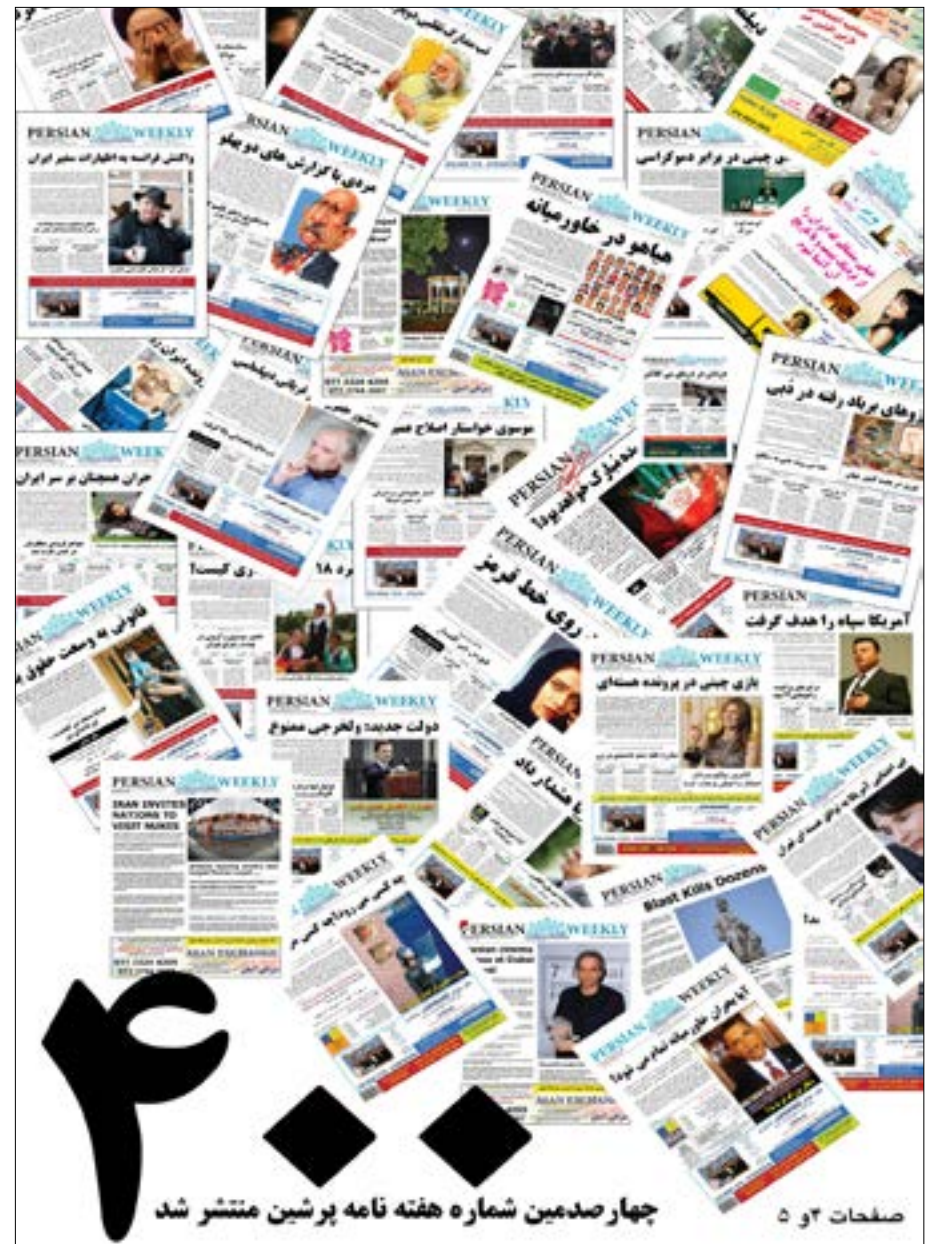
PERSIAN WEEKLY
واکنش فرانسه به اظهارات سفیر ایران

PERSIAN WEEKLY
مردی با گرایش های دیپلماتیک

PERSIAN WEEKLY
هیاهو در خاورمیانه

PERSIAN WEEKLY
جنگ جینی در برابر دموکراسی

PERSIAN WEEKLY
پولهای بر باد رفته در دبی

موسوی خواستار اصلاح مسیر

بحران همجنسان در سر ایران

PERSIAN WEEKLY
روی خط قرمز

PERSIAN WEEKLY
بازی چینی در پرونده هسته‌ای

آمریکا سپاه را هدف گرفت

PERSIAN WEEKLY
قانونی به وسعت حقوق بشر

PERSIAN WEEKLY
دولت جدید: ولخرجی ممنوع

PERSIAN WEEKLY
IRAN INVITES NATIONS TO VISIT NUKES

ASIAN EXCHANGE

PERSIAN WEEKLY
Blast Kills Dozens

PERSIAN WEEKLY

PERSIAN WEEKLY

۴۰۰

چهارصدمین شماره هفته نامه پرشین منتشر شد

صفحات ۴ و ۵